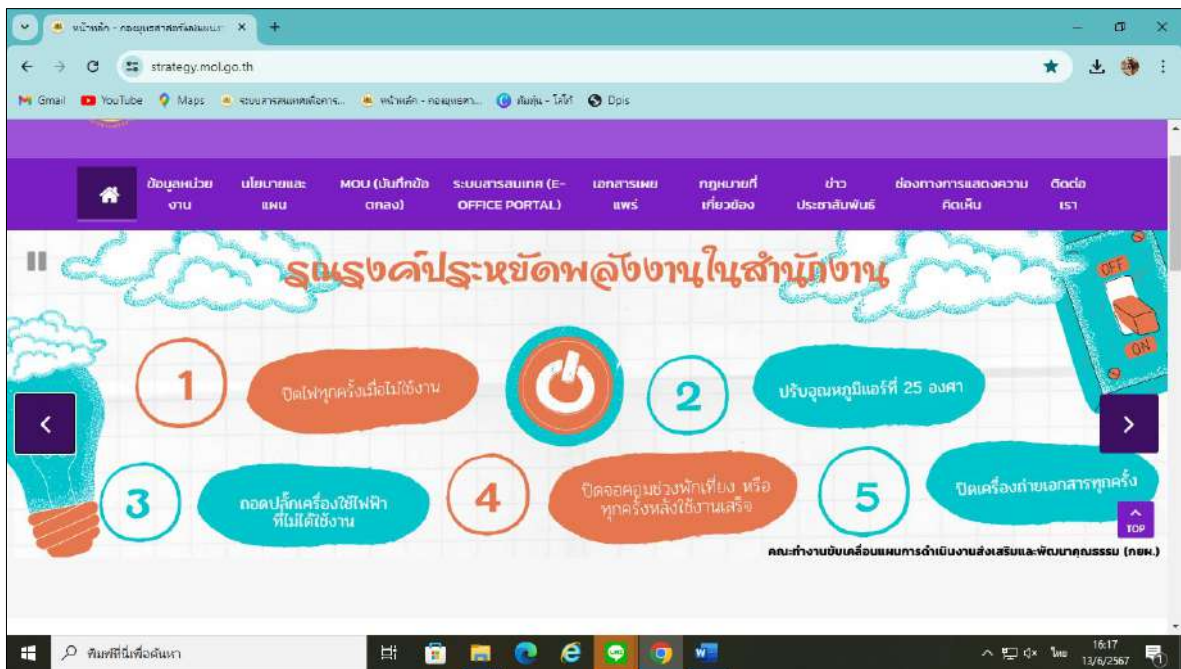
หน้าหลัก - กองยุทธศาสตร์และแผนงาน ×

strategy.mol.go.th

Gmail YouTube Maps ระบบสารสนเทศเพื่อการ... หน้าหลัก - กองยุทธศา... ค้นหุ้น - โอ๊ต Dpis

ข้อมูลหน่วยงาน | นโยบายและแผน | MOU (บันทึกข้อตกลง) | ระบบสารสนเทศ (E-OFFICE PORTAL) | เอกสารเผยแพร่ | กฎหมายที่เกี่ยวข้อง | ข่าวประชาสัมพันธ์ | ช่องทางการแสดงความคิดเห็น | ติดต่อเรา

รณรงค์ประหยัดพลังงานในสำนักงาน

OFF

ON

1 ปิดไฟทุกครั้งเมื่อไม่ใช้งาน

2 ปรับอุณหภูมิแอร์ที่ 25 องศา

3 ถอดปลั๊กเครื่องใช้ไฟฟ้าที่ไม่ได้ใช้งาน

4 ปิดจอคอมช่วงพักเที่ยง หรือทุกครั้งหลังใช้งานเสร็จ

5 ปิดเครื่องถ่ายเอกสารทุกครั้ง

TOP

คณะทำงานขับเคลื่อนแผนการดำเนินงานส่งเสริมและพัฒนาคุณธรรม (กขพ.)

พิมพ์ที่นี่เพื่อค้นหา

ไทย 16:17 13/6/2567